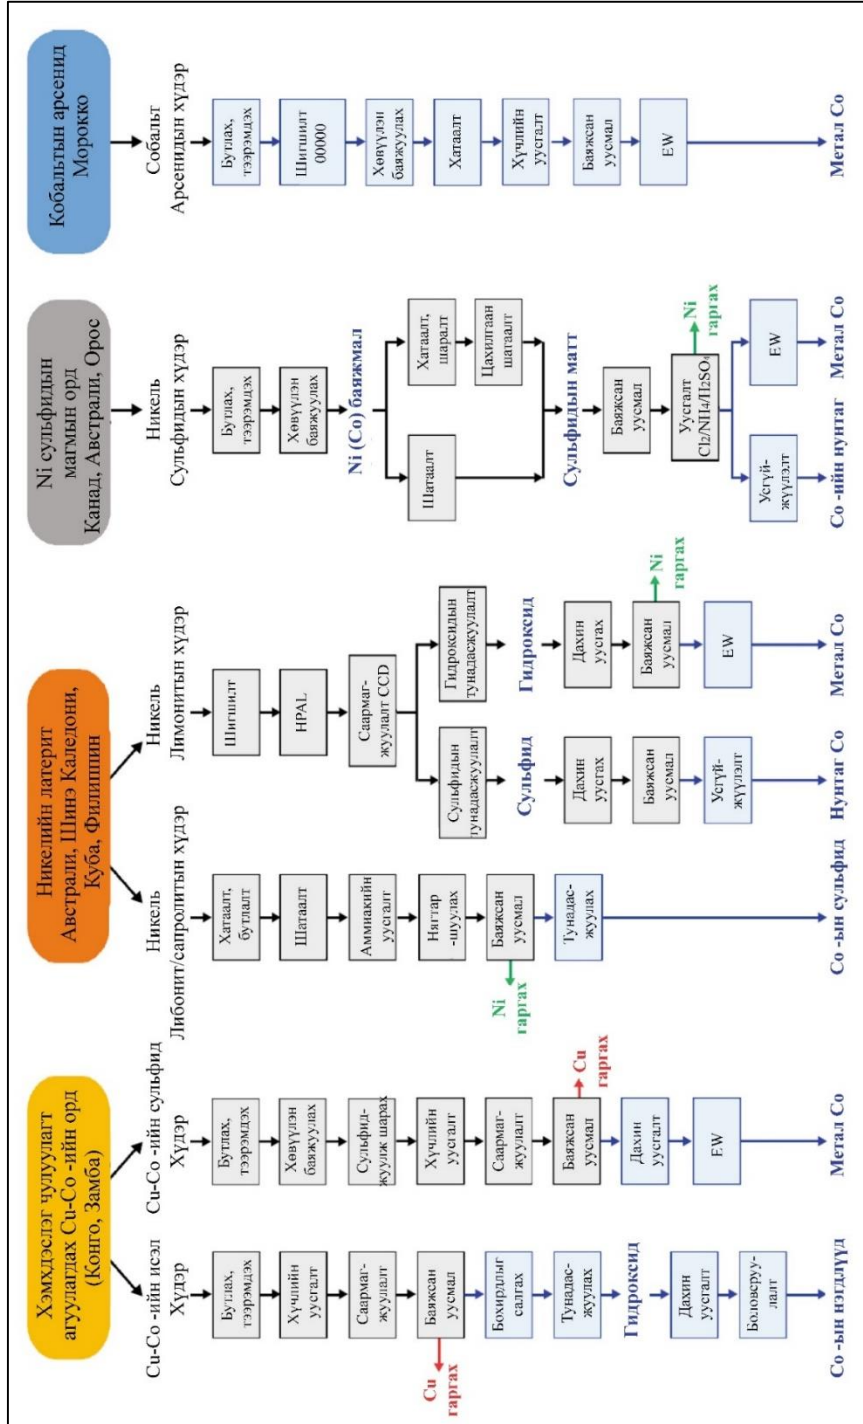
Хэмхдэслэг чулуулагт агуулагдах Cu-Co -ийн орд (Конго, Замба)

Cu-Co -ийн исэл Хүдэр

Бутлах, тээрэмдэх

Хүчлийн уусгалт

Саармаг-жуулалт

Баяжсан уусмал

Cu гаргах

Бохирдлыг салгах

Тунадас-жуулах

Гидроксид

Дахин уусгалт

Боловсруу-лалт

Co -ын нэгдлүүд

Cu-Co -ийн сульфид Хүдэр

Бутлах, тээрэмдэх

Хөвүүлэн баяжуулах

Сульфид-жуулж шарах

Хүчлийн уусгалт

Саармаг-жуулалт

Баяжсан уусмал

Cu гаргах

Дахин уусгалт

EW

Метал Co

Никелийн латерит Австрали, Шинэ Каледони, Куба, Филиппин

Никель Либонит/сапролитын хүдэр

Хатаалт, бутлалт

Шатаалт

Аммиакийн уусгалт

Нягтар -шүүлах

Баяжсан уусмал

Ni гаргах

Тунадас-жуулах

Co -ын сульфид

Никель Лимонитын хүдэр

Шигшилт

HPAL

Саармаг-жуулалт CCD

Сульфидын тунадасжуулалт

Сульфид

Дахин уусгах

Баяжсан уусмал

Усгүй-жүүлэлт

Нунтаг Co

Гидроксидын тунадасжуулалт

Гидроксид

Дахин уусгах

Баяжсан уусмал

Ni гаргах

EW

Метал Co

Ni сульфидын магмын орд Канад, Австрали, Орос

Никель Сульфидын хүдэр

Бутлах, тээрэмдэх

Хөвүүлэн баяжуулах

Ni (Co) баяжмал

Шатаалт

Хатаалт, шаралт

Цахилгаан шаталт

Сульфидын матт

Баяжсан уусмал

Уусгалт $Cl_2/NH_4/H_2SO_4$

Ni гаргах

Усгүй-жүүлэлт

Co -ийн нунтаг

EW

Метал Co

Кобальтын арсенид Мороkko

Собальт Арсенидын хүдэр

Бутлах, тээрэмдэх

Шигшилт 00000

Хөвүүлэн баяжуулах

Хатаалт

Хүчлийн уусгалт

Баяжсан уусмал

EW

Метал Co